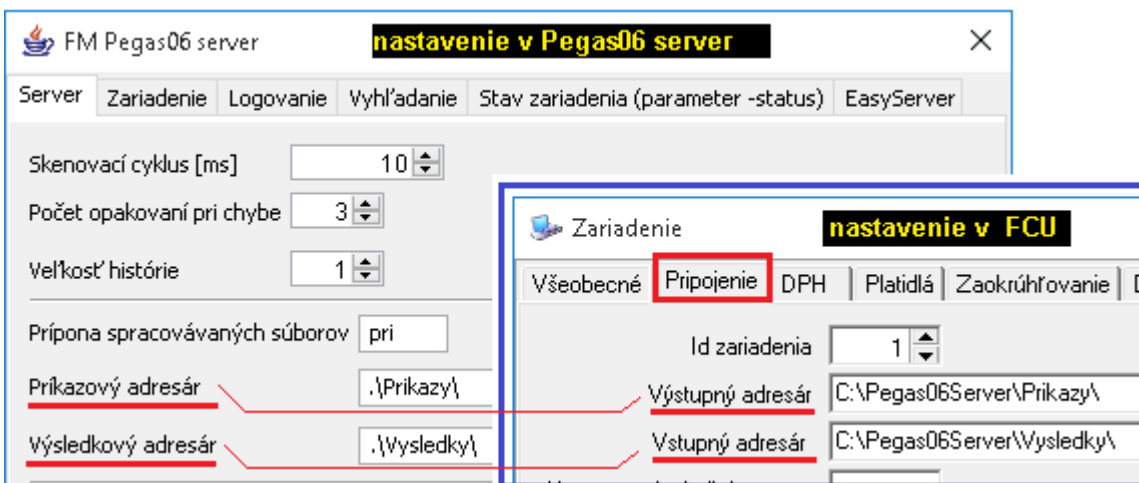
FM Pegas06 server
nastavenie v Pegas06 server
×

Server | Zariadenie | Logovanie | Vyhľadanie | Stav zariadenia (parameter -status) | EasyServer

Skenovací cyklus [ms] 10
Počet opakovaní pri chybe 3
Veľkosť histórie 1

Prípona spracovávaných súborov pri
Príkazový adresár .\Prikazy\
Výsledkový adresár .\Vysledky\

Zariadenie
nastavenie v FCU

Všeobecné | Pripojenie | DPH | Platidlá | Zaokrúhľovanie | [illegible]

Id zariadenia 1
Výstupný adresár C:\Pegas06Server\Prikazy\
Vstupný adresár C:\Pegas06Server\Vysledky\